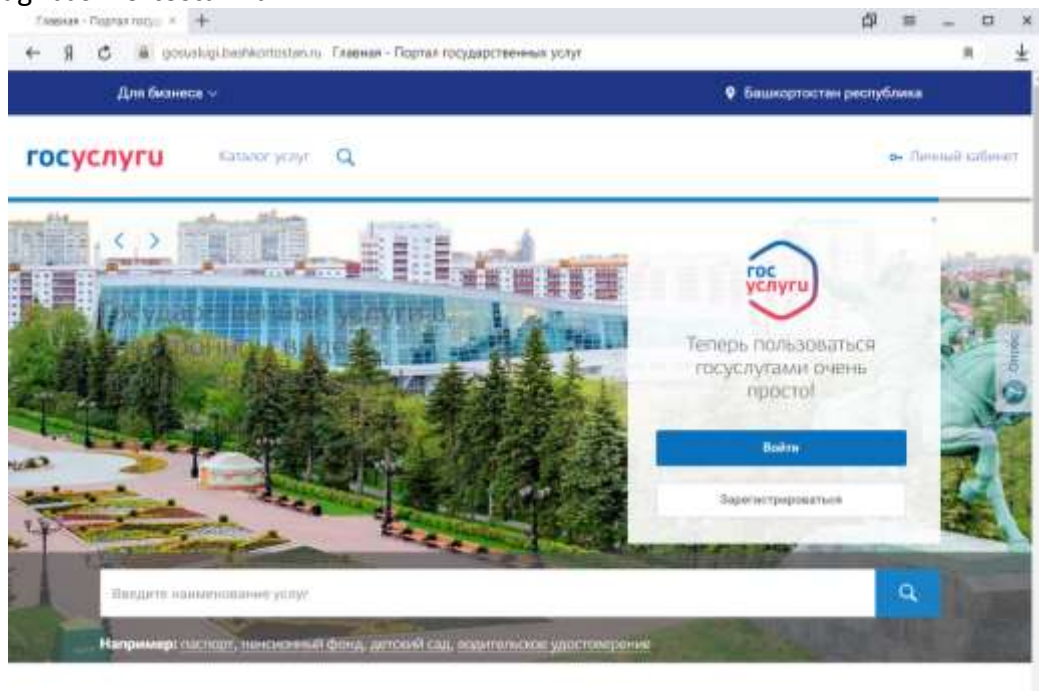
Главная - Портал госу... ×

gosuslugi.bashkortostan.ru Главная - Портал государственных услуг

Для бизнеса

Башкортостан республика

госуслуги Каталог услуг

Личный кабинет

Государственные услуги в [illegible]

гос услуги

Теперь пользоваться госуслугами очень просто!

Войти

Зарегистрироваться

Опрос

Введите наименование услуг

Например: паспорт, пенсионный фонд, детский сад, водительское удостоверение